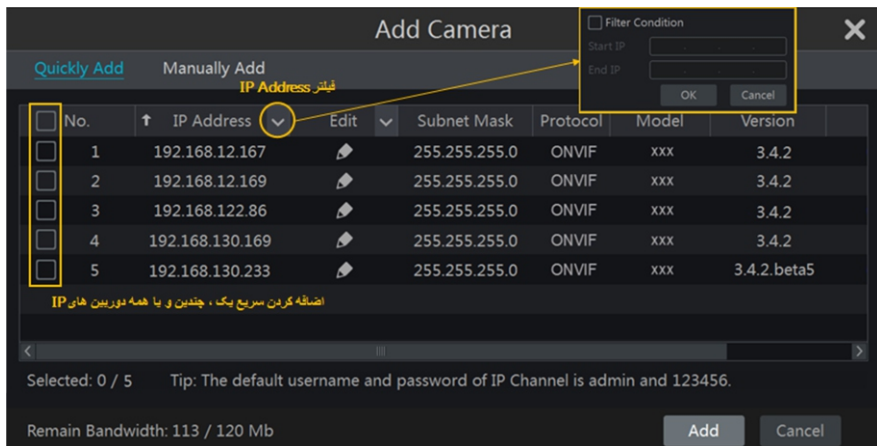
Add Camera

Filter Condition
Start IP
End IP
OK Cancel

Quickly Add Manually Add

فیلتر IP Address

| No. | IP Address | Edit | Subnet Mask | Protocol | Model | Version |
|---|---|---|---|---|---|---|
| 1 | 192.168.12.167 | | 255.255.255.0 | ONVIF | xxx | 3.4.2 |
| 2 | 192.168.12.169 | | 255.255.255.0 | ONVIF | xxx | 3.4.2 |
| 3 | 192.168.122.86 | | 255.255.255.0 | ONVIF | xxx | 3.4.2 |
| 4 | 192.168.130.169 | | 255.255.255.0 | ONVIF | xxx | 3.4.2 |
| 5 | 192.168.130.233 | | 255.255.255.0 | ONVIF | xxx | 3.4.2.beta5 |

اضافه کردن سریع یک ، چندین و یا همه دوربین های IP

Selected: 0 / 5 Tip: The default username and password of IP Channel is admin and 123456.

Remain Bandwidth: 113 / 120 Mb Add Cancel